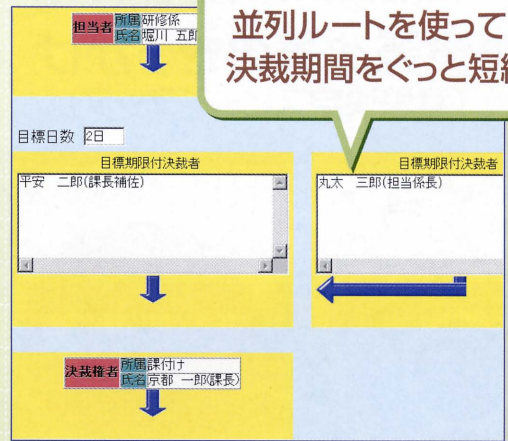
担当者 所属 研修係
氏名 堀川 五郎

並列ルートを使って
決裁期間をぐっと短

目標日数 2日

目標期限付決裁者
平安　二郎(課長補佐)

目標期限付決裁者
丸太　三郎(担当係長)

決裁権者 所属 課付け
氏名 京都　一郎(課長)